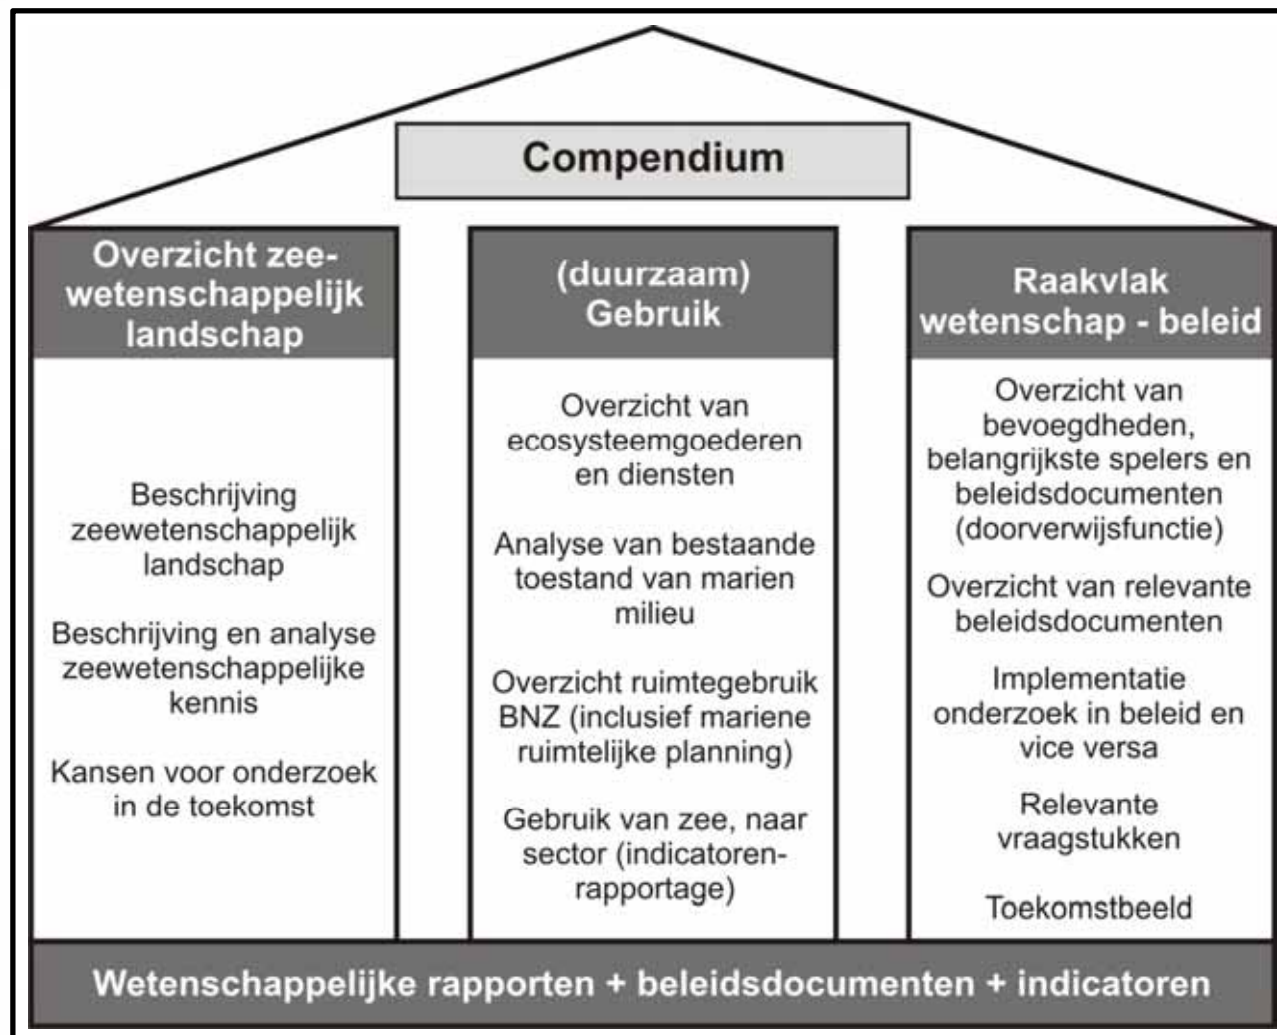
Compendium

Overzicht zeewetenschappelijk landschap

Beschrijving zeewetenschappelijk landschap

Beschrijving en analyse zeewetenschappelijke kennis

Kansen voor onderzoek in de toekomst

(duurzaam) Gebruik

Overzicht van ecosysteemgoederen en diensten

Analyse van bestaande toestand van marien milieu

Overzicht ruimtegebruik BNZ (inclusief mariene ruimtelijke planning)

Gebruik van zee, naar sector (indicatorenrapportage)

Raakvlak wetenschap - beleid

Overzicht van bevoegdheden, belangrijkste spelers en beleidsdocumenten (doorverwijsfunctie)

Overzicht van relevante beleidsdocumenten

Implementatie onderzoek in beleid en vice versa

Relevante vraagstukken

Toekomstbeeld

Wetenschappelijke rapporten + beleidsdocumenten + indicatoren